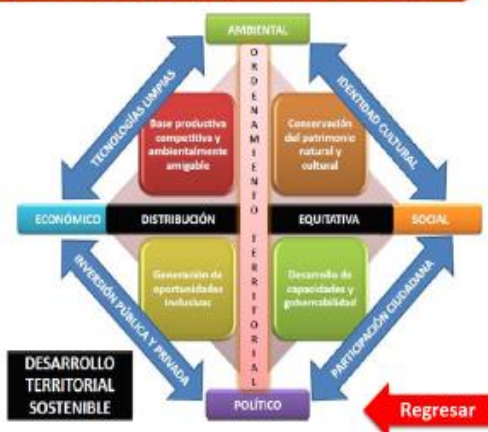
AMBIENTAL

TECNOLOGÍAS LIMPIAS

IDENTIDAD CULTURAL

ORDENAMIENTO TERRITORIAL

Base productiva competitiva y ambientalmente amigable

Conservación del patrimonio natural y cultural

ECONÓMICO

DISTRIBUCIÓN

EQUITATIVA

SOCIAL

Generación de oportunidades inclusivas

Desarrollo de capacidades y gobernabilidad

INVERSIÓN PÚBLICA Y PRIVADA

PARTICIPACIÓN CIUDADANA

DESARROLLO TERRITORIAL SOSTENIBLE

POLÍTICO

Regresar